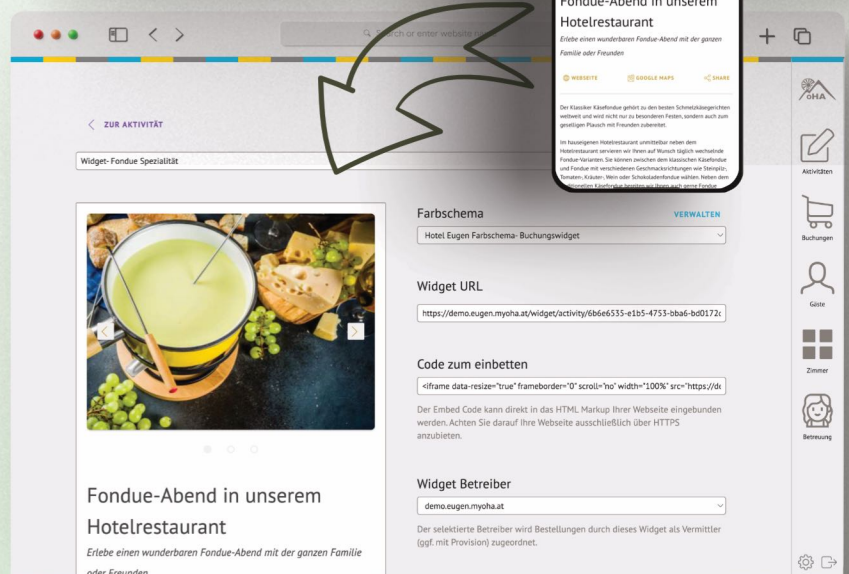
Search or enter website name

Fondue-Abend in unserem Hotelrestaurant

Erlebe einen wunderbaren Fondue-Abend mit der ganzen Familie oder Freunden

WEBSITE GOOGLE MAPS SHARE

Der Klassiker Käsefondue gehört zu den besten Schnelzkäsegerichten weltweit und wird nicht nur zu besonderen Festen, sondern auch zum geselligen Plausch mit Freunden zubereitet.

Im hauseigenen Hotelrestaurant unmittelbar neben dem Hotelrestaurant servieren wir Ihnen auf Wunsch täglich wechselnde Fondue-Varianten. Sie können zwischen dem klassischen Käsefondue und Fondue mit verschiedenen Geschmacksrichtungen wie Steinpilz-, Tomaten-, Kräuter-, Wein oder Schokoladenfondue wählen. Neben dem traditionellen Käsefondue bereiten wir Ihnen auch gerne Fondue

OHA

Aktivitäten

Buchungen

Gäste

Zimmer

Betreuung

< ZUR AKTIVITÄT

Widget- Fondue Spezialität

Farbschema

VERWALTEN

Hotel Eugen Farbschema- Buchungswidget

Widget URL

https://demo.eugen.myoha.at/widget/activity/6b6e6535-e1b5-4753-bba6-bd0172c

Code zum einbetten

<iframe data-resize="true" frameborder="0" scroll="no" width="100%" src="https://de

Der Embed Code kann direkt in das HTML Markup Ihrer Webseite eingebunden werden. Achten Sie darauf Ihre Webseite ausschließlich über HTTPS anzubieten.

Widget Betreiber

demo.eugen.myoha.at

Der selektierte Betreiber wird Bestellungen durch dieses Widget als Vermittler (ggf. mit Provision) zugeordnet.

Fondue-Abend in unserem Hotelrestaurant

Erlebe einen wunderbaren Fondue-Abend mit der ganzen Familie oder Freunden